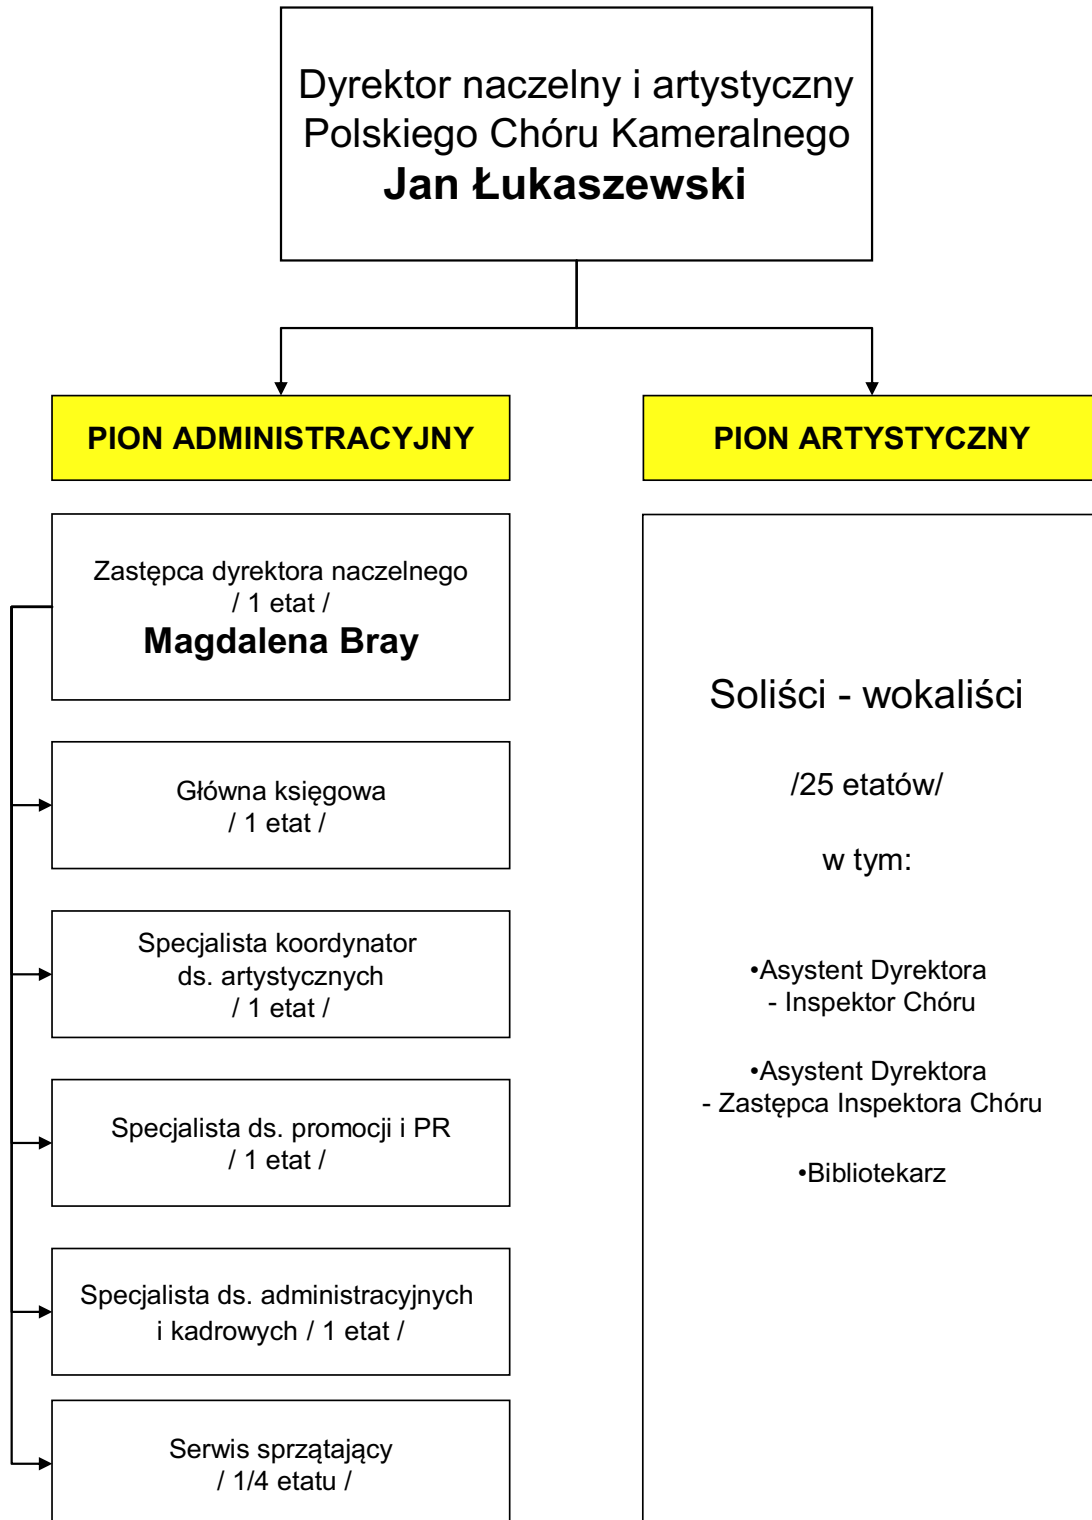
Dyrektor naczelny i artystyczny Polskiego Chóru Kameralnego
Jan Łukaszewski

PION ADMINISTRACYJNY

PION ARTYSTYCZNY

Zastępca dyrektora naczelnego
/ 1 etat /
Magdalena Bray

Główna księgowa
/ 1 etat /

Specjalista koordynator ds. artystycznych
/ 1 etat /

Specjalista ds. promocji i PR
/ 1 etat /

Specjalista ds. administracyjnych i kadrowych / 1 etat /

Serwis sprzątający
/ 1/4 etatu /

Soliści - wokaliści

/25 etatów/

w tym:

•Asystent Dyrektora
- Inspektor Chóru

•Asystent Dyrektora
- Zastępca Inspektora Chóru

•Bibliotekarz